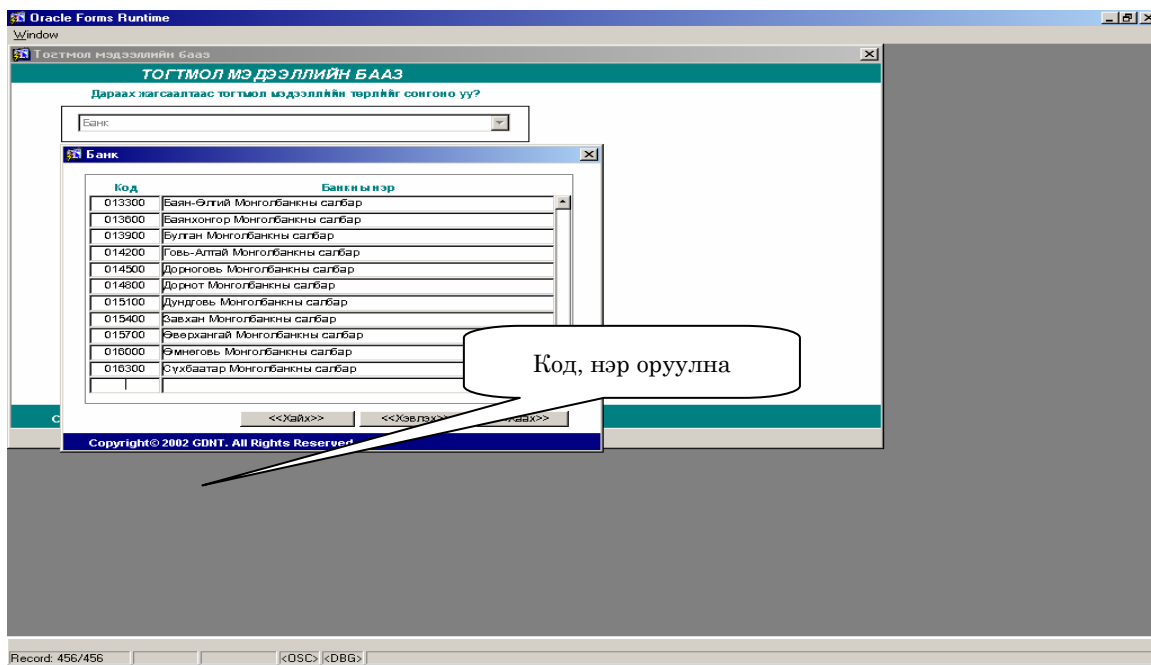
Oracle Forms Runtime
Window
Тогтмол мэдээллийн бааз
ТОГТМОЛ МЭДЭЭЛЛИЙН БААЗ
Дараах жагсаалтаас тогтмол мэдээллийн төрлийг сонгоно уу?
Банк
Банк

| Код | Банкны нэр |
|---|---|
| 013300 | Баян-Өлгий Монголбанкны салбар |
| 013600 | Баянхонгор Монголбанкны салбар |
| 013900 | Булган Монголбанкны салбар |
| 014200 | Говь-Алтай Монголбанкны салбар |
| 014500 | Дорноговь Монголбанкны салбар |
| 014800 | Дорнот Монголбанкны салбар |
| 015100 | Дундговь Монголбанкны салбар |
| 015400 | Завхан Монголбанкны салбар |
| 015700 | Өвөрхангай Монголбанкны салбар |
| 016000 | Өмнөговь Монголбанкны салбар |
| 016300 | Сүхбаатар Монголбанкны салбар |

Код, нэр оруулна
<<Хайх>> <<Хэвлэх>> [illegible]аах>>
Copyright© 2002 GDNT. All Rights Reserved
Record: 456/456 <OSC> <DBG>